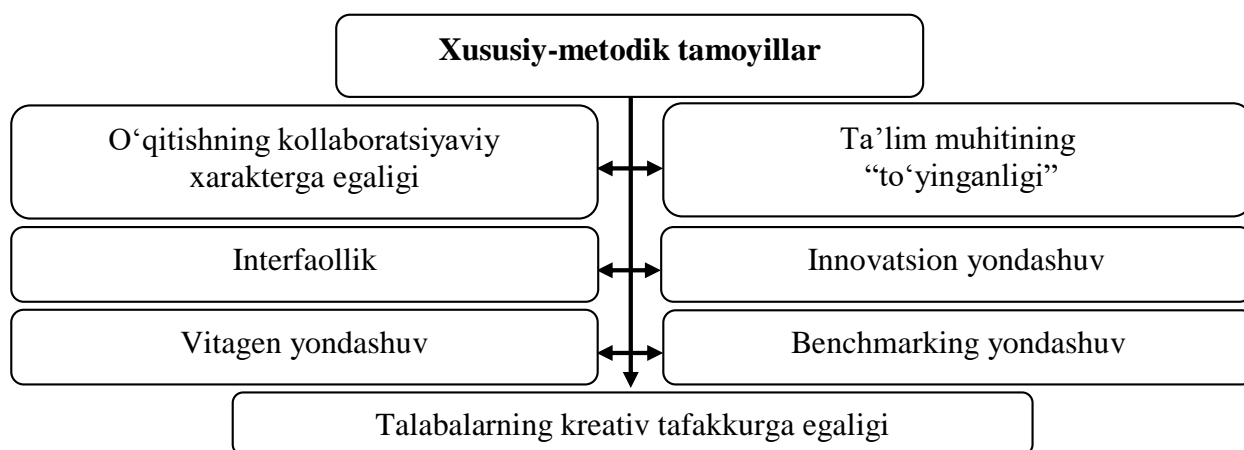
**Xususiy-metodik tamoyillar**

O‘qitishning kollaboratsiyaviy xarakterga egaligi

Ta’lim muhitining “to‘yinganligi”

Interfaollik

Innovatsion yondashuv

Vitagen yondashuv

Benchmarking yondashuv

Talabalarning kreativ tafakkurga egaligi